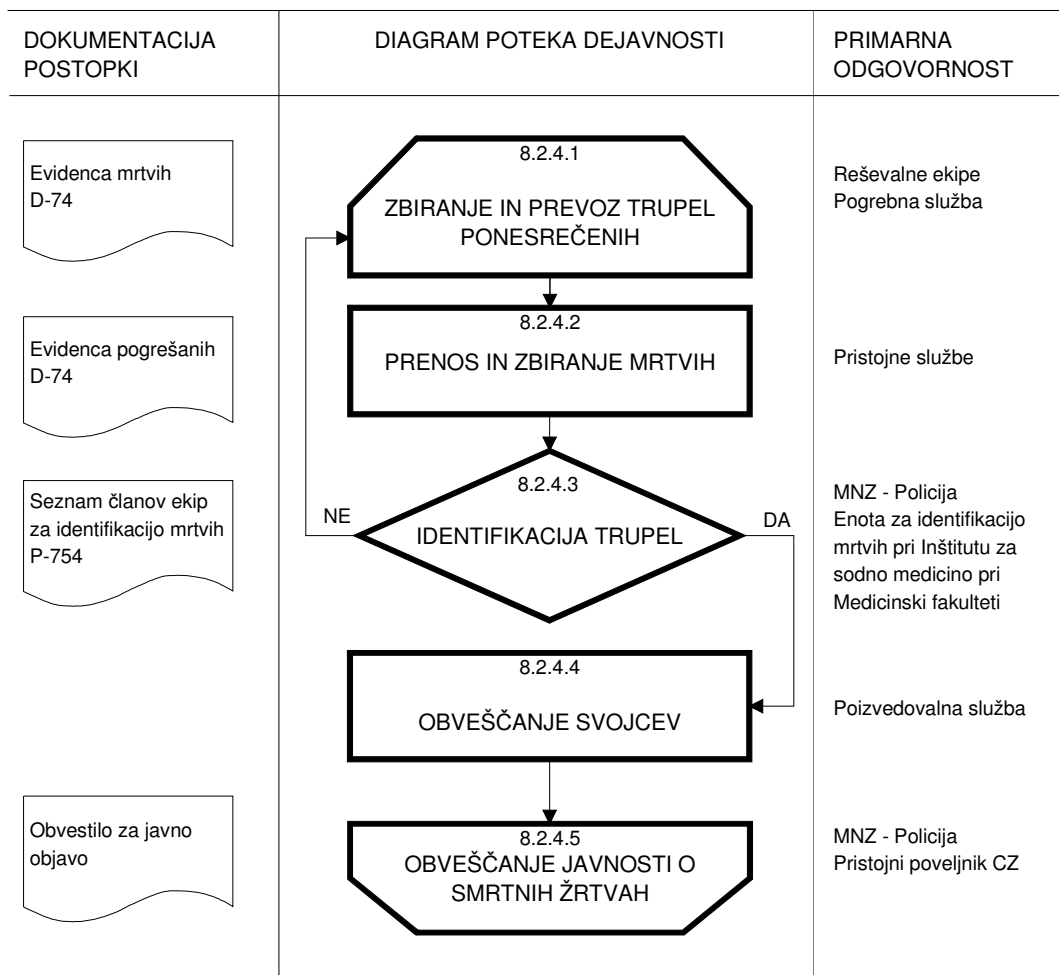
DOKUMENTACIJA POSTOPKI

DIAGRAM POTEKA DEJAVNOSTI

PRIMARNA ODGOVORNOST

Evidenca mrtvih D-74

8.2.4.1
ZBIRANJE IN PREVOZ TRUPEL PONESREČENIH

Reševalne ekipe
Pogrebna služba

Evidenca pogrešanih D-74

8.2.4.2
PRENOS IN ZBIRANJE MRTVIH

Pristojne službe

Seznam članov ekip za identifikacijo mrtvih P-754

8.2.4.3
IDENTIFIKACIJA TRUPEL

NE

DA

MNZ - Policija
Enota za identifikacijo mrtvih pri Inštitutu za sodno medicino pri Medicinski fakulteti

8.2.4.4
OBVEŠČANJE SVOJCEV

Poizvedovalna služba

Obvestilo za javno objavo

8.2.4.5
OBVEŠČANJE JAVNOSTI O SMRTNIH ŽRTVAH

MNZ - Policija
Pristojni poveljnik CZ